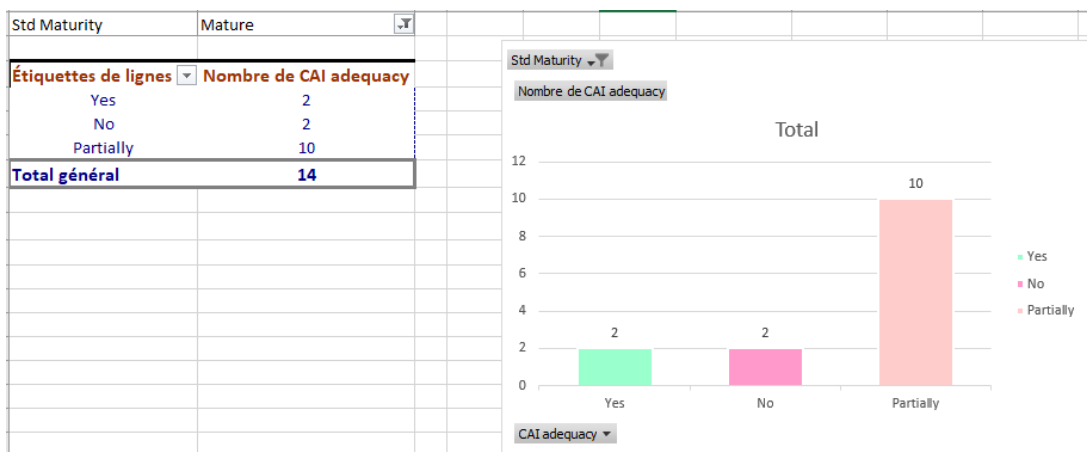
| Std Maturity | Mature |
|---|---|

| Étiquettes de lignes | Nombre de CAI adequacy |
|---|---|
| Yes | 2 |
| No | 2 |
| Partially | 10 |
| Total général | 14 |

Std Maturity

Nombre de CAI adequacy

Total

12
10
8
6
4
2
0

2 2 10

Yes No Partially

Yes
No
Partially

CAI adequacy